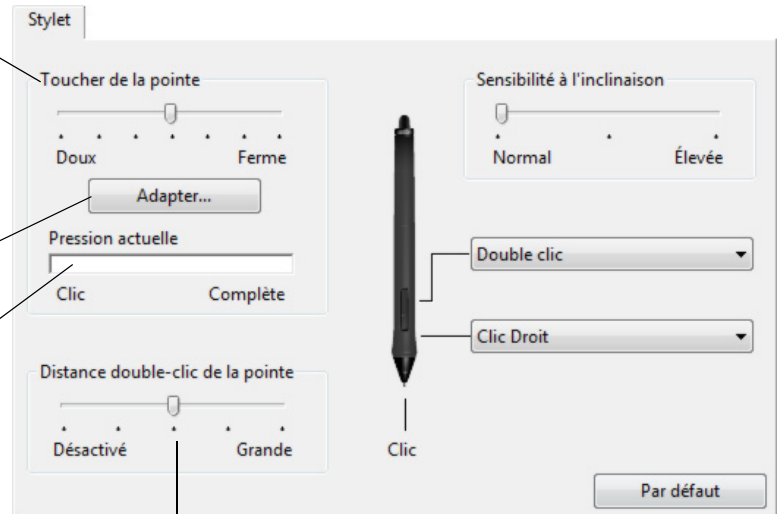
Stylet

Toucher de la pointe

Doux Ferme

Adapter...

Pression actuelle

Clic Complète

Distance double-clic de la pointe

Désactivé Grande

Sensibilité à l'inclinaison

Normal Élevée

Double clic

Clic Droit

Clic

Par défaut